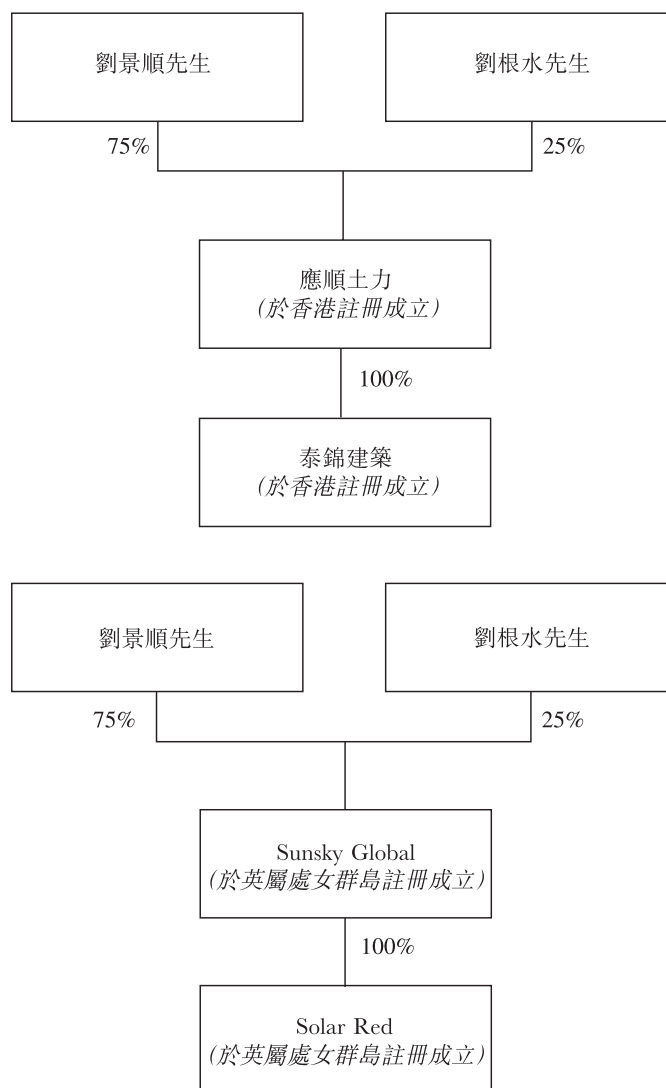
劉景順先生

劉根水先生

75%

25%

應順土力
(於香港註冊成立)

100%

泰錦建築
(於香港註冊成立)

劉景順先生

劉根水先生

75%

25%

Sunsky Global
(於英屬處女群島註冊成立)

100%

Solar Red
(於英屬處女群島註冊成立)